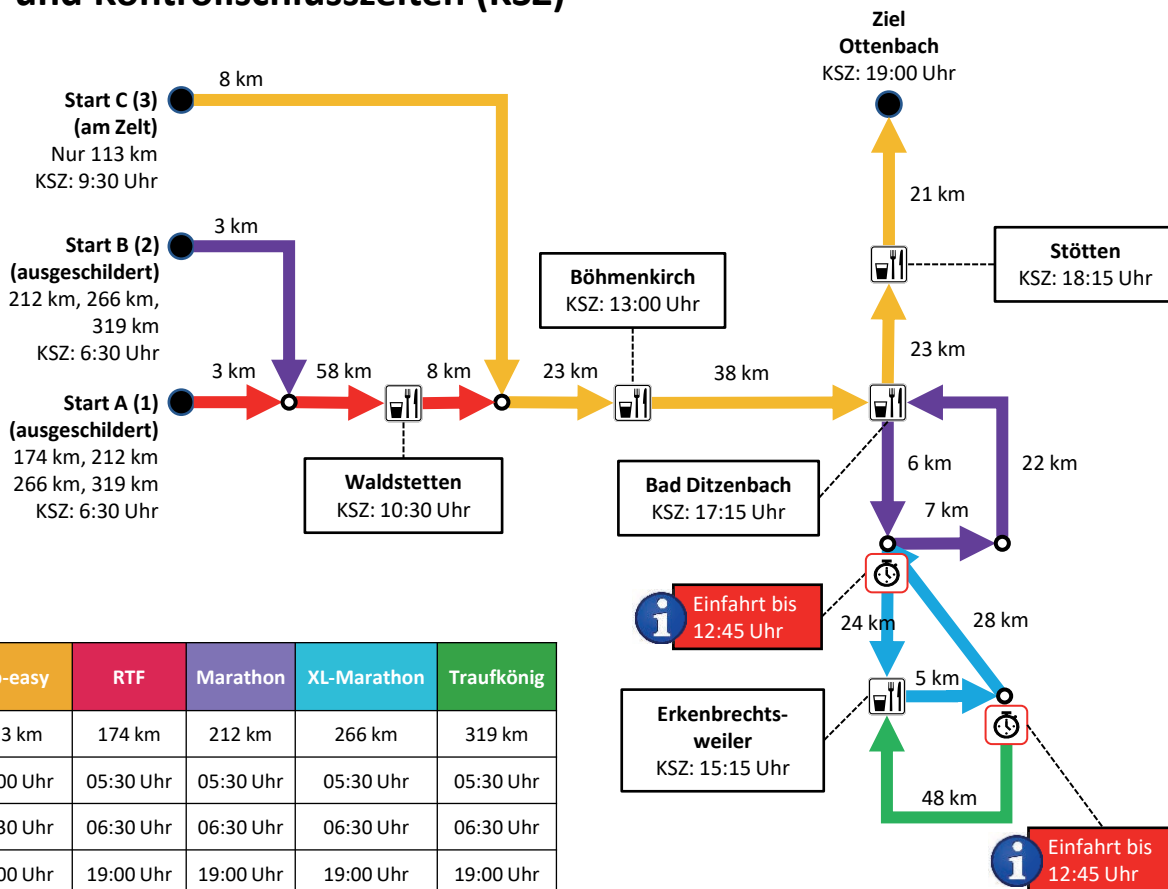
und Kontrollschlusszeiten (KSZ)

Ziel
Ottenbach
KSZ: 19:00 Uhr

8 km

Start C (3)
(am Zelt)
Nur 113 km
KSZ: 9:30 Uhr

21 km

3 km

Start B (2)
(ausgeschildert)
212 km, 266 km, 319 km
KSZ: 6:30 Uhr

Stötten
KSZ: 18:15 Uhr

Böhmenkirch
KSZ: 13:00 Uhr

23 km

3 km 58 km 8 km 23 km 38 km

Start A (1)
(ausgeschildert)
174 km, 212 km
266 km, 319 km
KSZ: 6:30 Uhr

6 km 22 km

Waldstetten
KSZ: 10:30 Uhr

Bad Ditzenbach
KSZ: 17:15 Uhr

7 km

Einfahrt bis 12:45 Uhr

24 km 28 km

5 km

Erkenbrechtsweiler
KSZ: 15:15 Uhr

48 km

Einfahrt bis 12:45 Uhr

| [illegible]-easy | RTF | Marathon | XL-Marathon | Traufkönig |
|---|---|---|---|---|
| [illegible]3 km | 174 km | 212 km | 266 km | 319 km |
| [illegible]00 Uhr | 05:30 Uhr | 05:30 Uhr | 05:30 Uhr | 05:30 Uhr |
| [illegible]30 Uhr | 06:30 Uhr | 06:30 Uhr | 06:30 Uhr | 06:30 Uhr |
| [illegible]00 Uhr | 19:00 Uhr | 19:00 Uhr | 19:00 Uhr | 19:00 Uhr |